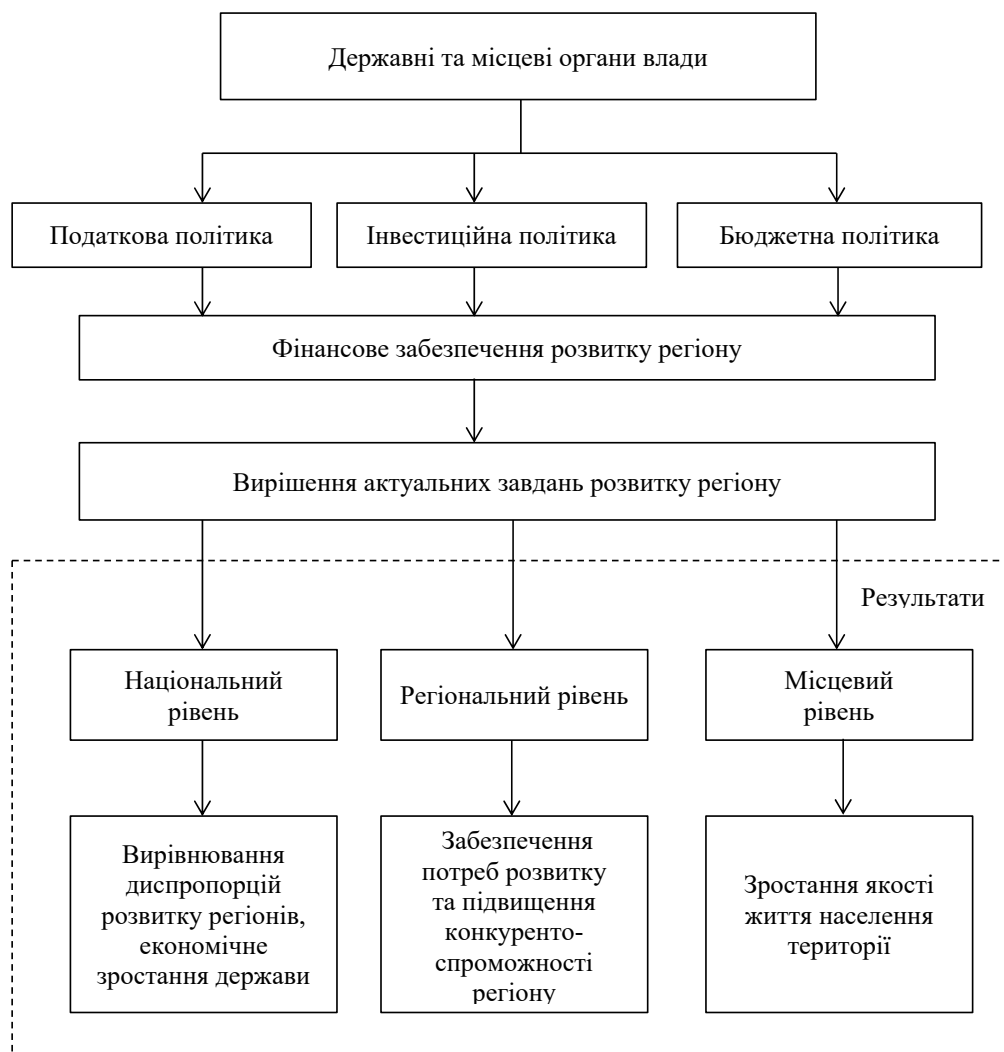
Державні та місцеві органи влади

Податкова політика

Інвестиційна політика

Бюджетна політика

Фінансове забезпечення розвитку регіону

Вирішення актуальних завдань розвитку регіону

Результати

Національний рівень

Регіональний рівень

Місцевий рівень

Вирівнювання диспропорцій розвитку регіонів, економічне зростання держави

Забезпечення потреб розвитку та підвищення конкурентоспроможності регіону

Зростання якості життя населення території